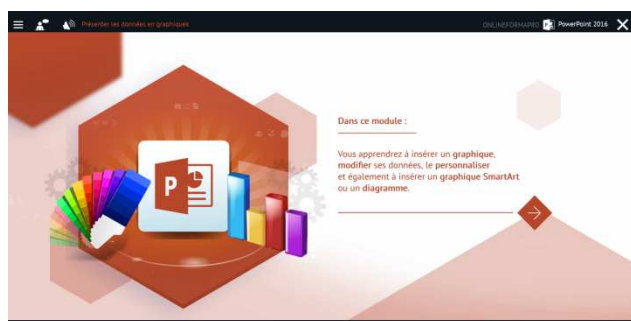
Présenter ses données en graphiques

ONLINEFORMAPRO PowerPoint 2016

P

Dans ce module :

Vous apprendrez à insérer un graphique, modifier ses données, le personnaliser et également à insérer un graphique SmartArt ou un diagramme.